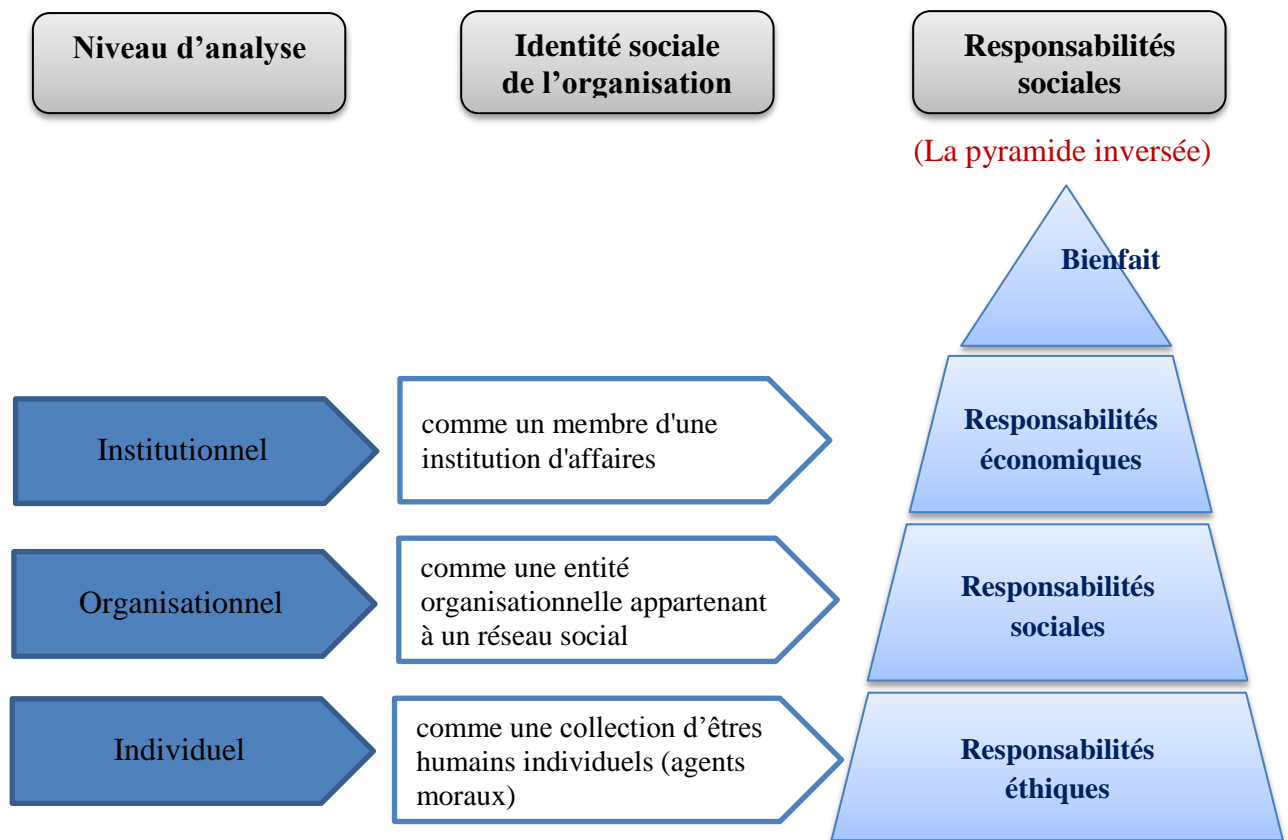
Niveau d’analyse

Identité sociale de l’organisation

Responsabilités sociales

(La pyramide inversée)

Bienfait

Responsabilités économiques

Responsabilités sociales

Responsabilités éthiques

Institutionnel

comme un membre d'une institution d'affaires

Organisationnel

comme une entité organisationnelle appartenant à un réseau social

Individuel

comme une collection d’êtres humains individuels (agents moraux)